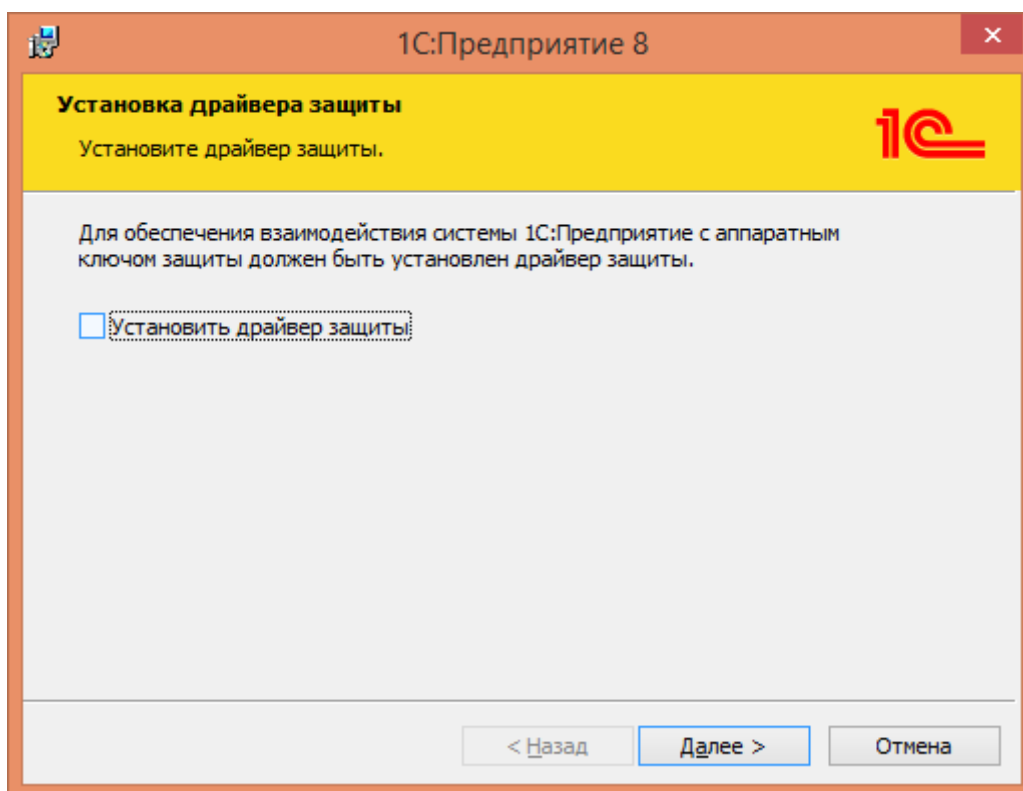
1С:Предприятие 8

×

Установка драйвера защиты

Установите драйвер защиты.

1С

Для обеспечения взаимодействия системы 1С:Предприятие с аппаратным ключом защиты должен быть установлен драйвер защиты.

Установить драйвер защиты

< Назад

Далее >

Отмена